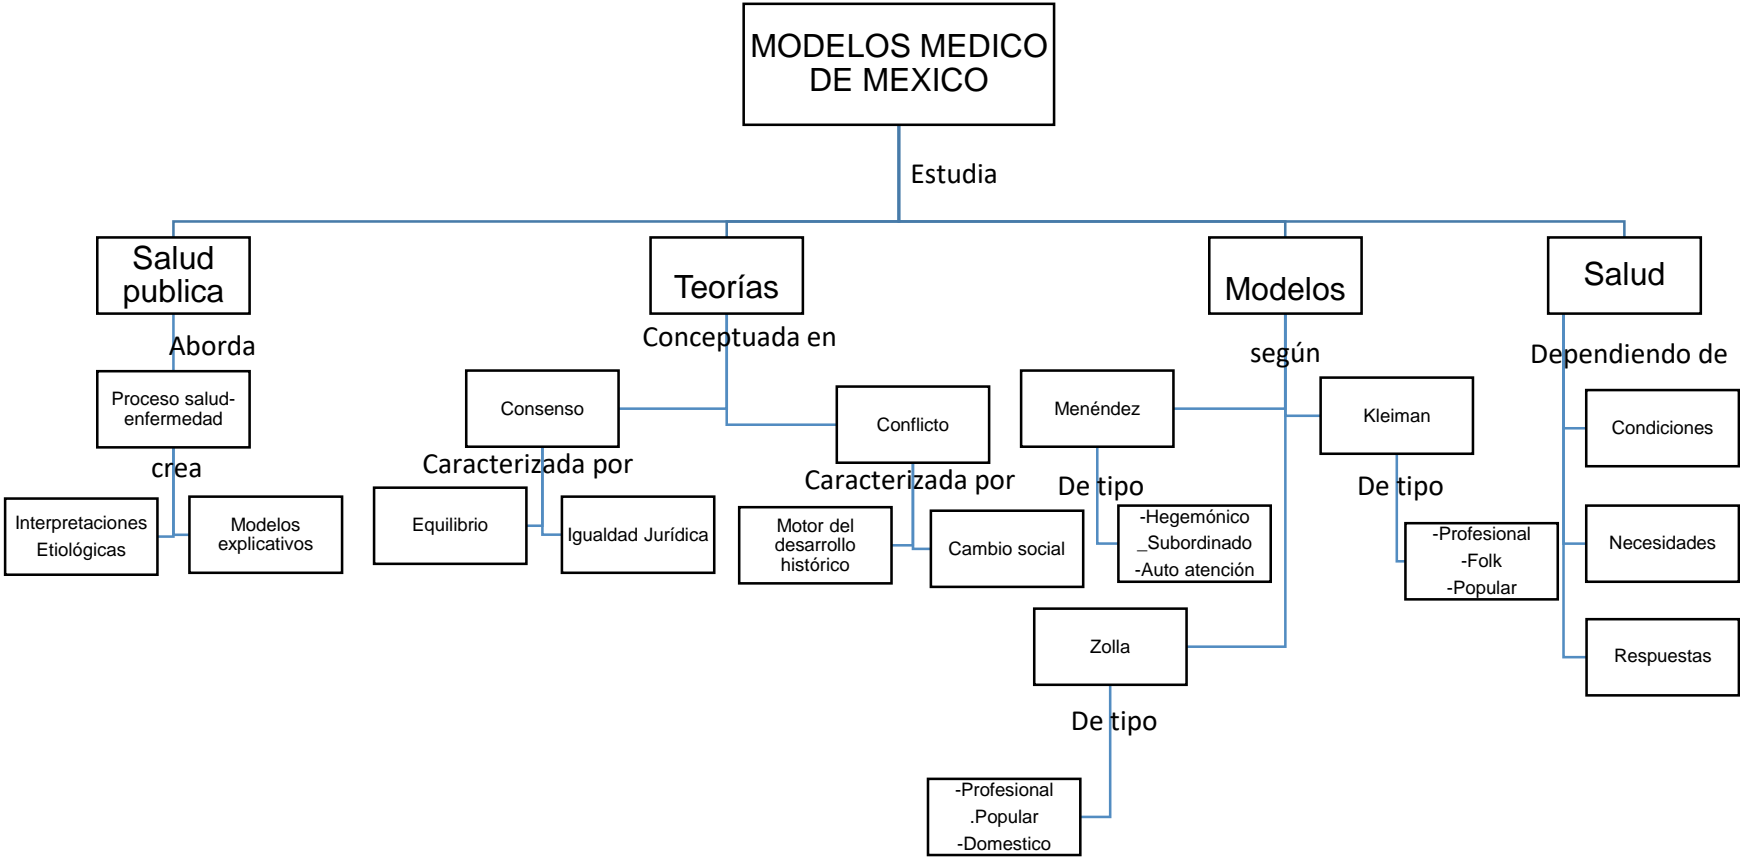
MODELOS MEDICO DE MEXICO

Estudia

Salud publica

Aborda

Proceso salud-enfermedad

crea

Interpretaciones Etiológicas

Modelos explicativos

Teorías

Conceptuada en

Consenso

Caracterizada por

Equilibrio

Igualdad Jurídica

Conflicto

Caracterizada por

Motor del desarrollo histórico

Cambio social

Modelos

según

Menéndez

De tipo

-Hegemónico
_Subordinado
-Auto atención

Kleiman

De tipo

-Profesional
-Folk
-Popular

Zolla

De tipo

-Profesional
.Popular
-Domestico

Salud

Dependiendo de

Condiciones

Necesidades

Respuestas